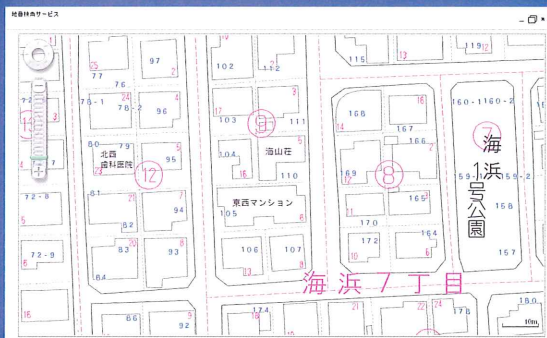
地番検索サービス

97
2
75
77
76
76-1
76-2
96
4
80
79
北西
歯科医院
12
95
6
81
94
7
72-8
22
9
72-9
83
93
8
84
102
1
103
17
111
11
104
5
海山荘
110
16
東西マンション
105
7
106
107
9
13
8
115
119
2
168
16
14
167
2
166
69
8
165
170
172
164
160-1160-2
7
海
浜
1
号
公
園
59-1
59-2
158
157
海 浜 7 丁 目
174
176
180
66
92
10m